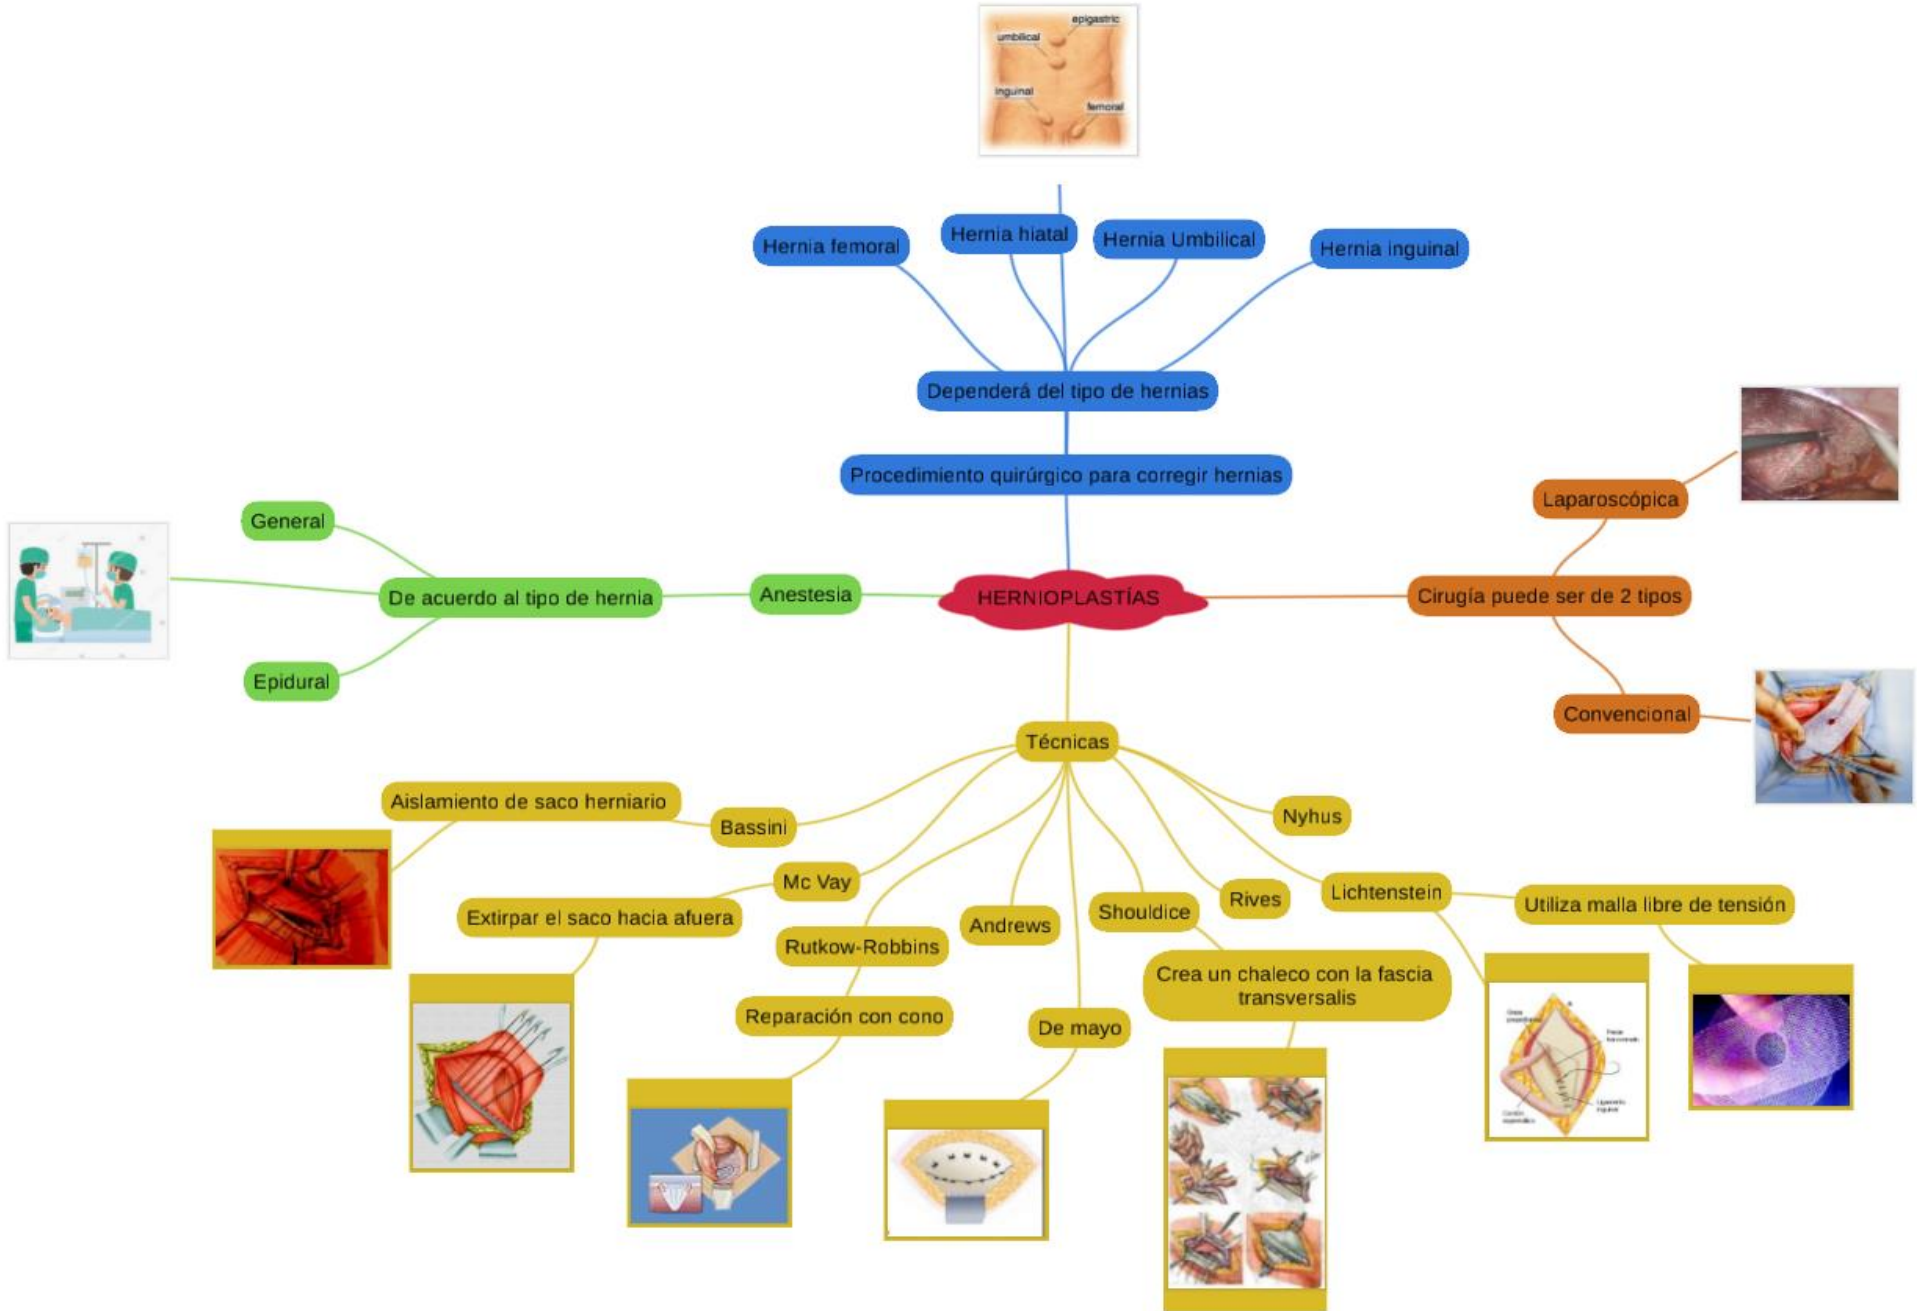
epigastric
umbilical
inguinal
femoral

Hernia femoral
Hernia hiatal
Hernia Umbilical
Hernia inguinal

Dependerá del tipo de hernias

Procedimiento quirúrgico para corregir hernias

General
De acuerdo al tipo de hernia
Epidural
Anestesia

HERNIOPLASTÍAS

Laparoscópica
Cirugía puede ser de 2 tipos
Convencional

Técnicas

Aislamiento de saco herniario
Bassini
Nyhus
Mc Vay
Extirpar el saco hacia afuera
Andrews
Shouldice
Rives
Lichtenstein
Utiliza malla libre de tensión
Rutkow-Robbins
Reparación con cono
De mayo
Crea un chaleco con la fascia transversalis